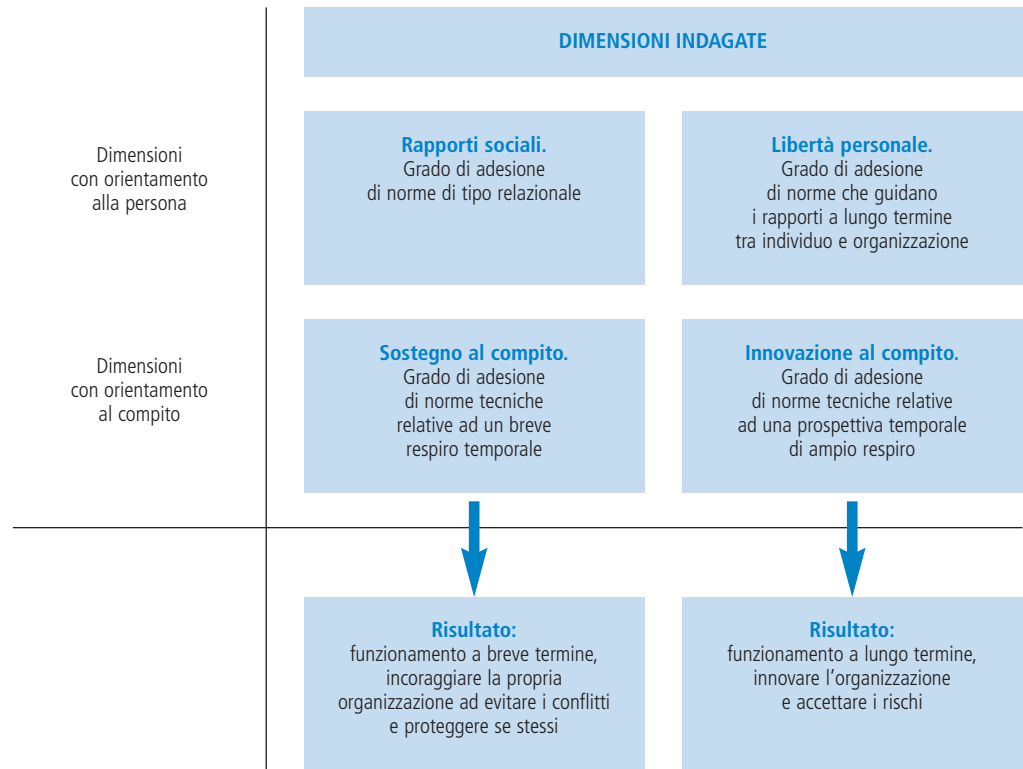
DIMENSIONI INDAGATE

Dimensioni con orientamento alla persona

Rapporti sociali.
Grado di adesione di norme di tipo relazionale

Libertà personale.
Grado di adesione di norme che guidano i rapporti a lungo termine tra individuo e organizzazione

Dimensioni con orientamento al compito

Sostegno al compito.
Grado di adesione di norme tecniche relative ad un breve respiro temporale

Innovazione al compito.
Grado di adesione di norme tecniche relative ad una prospettiva temporale di ampio respiro

Risultato:
funzionamento a breve termine, incoraggiare la propria organizzazione ad evitare i conflitti e proteggere se stessi

Risultato:
funzionamento a lungo termine, innovare l’organizzazione e accettare i rischi